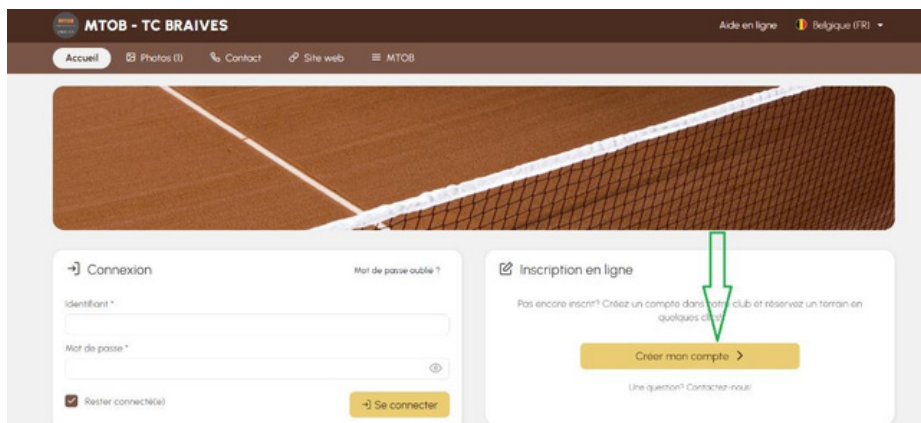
MTOB - TC BRAIVES

Aide en ligne Belgique (FR)

Accueil Photos (1) Contact Site web MTOB

Connexion

Mot de passe oublié ?

Identifiant *

Mot de passe *

Rester connecté(e)

Se connecter

Inscription en ligne

Pas encore inscrit? Créez un compte dans votre club et réservez un terrain en quelques clics!

Créer mon compte

Une question? Contactez-nous!